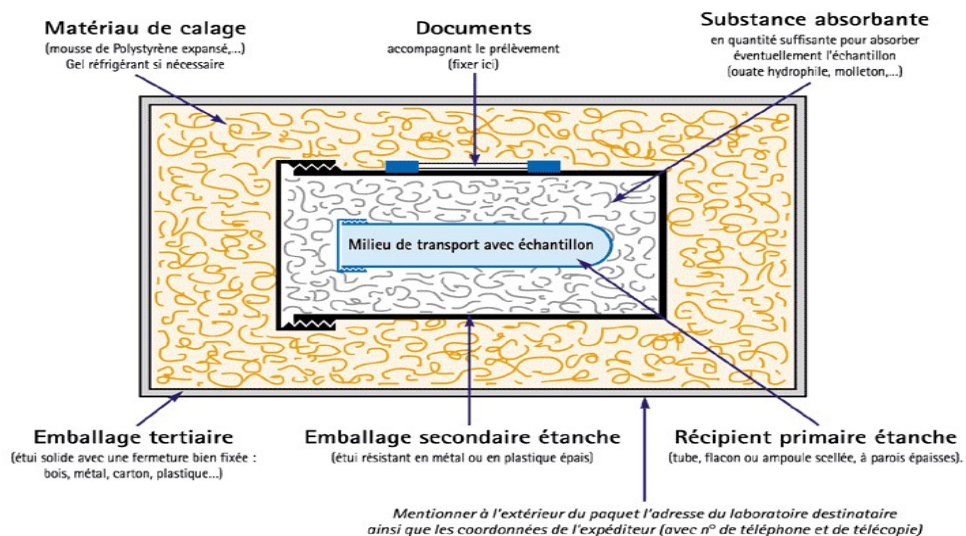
Matériau de calage
(mousse de Polystyrène expansé,...)
Gel réfrigérant si nécessaire

Documents
accompagnant le prélèvement
(fixer ici)

Substance absorbante
en quantité suffisante pour absorber éventuellement l'échantillon
(ouate hydrophile, molleton,...)

Milieu de transport avec échantillon

Emballage tertiaire
(étui solide avec une fermeture bien fixée : bois, métal, carton, plastique...)

Emballage secondaire étanche
(étui résistant en métal ou en plastique épais)

Récipient primaire étanche
(tube, flacon ou ampoule scellée, à parois épaisses).

Mentionner à l'extérieur du paquet l'adresse du laboratoire destinataire ainsi que les coordonnées de l'expéditeur (avec n° de téléphone et de télécopie)